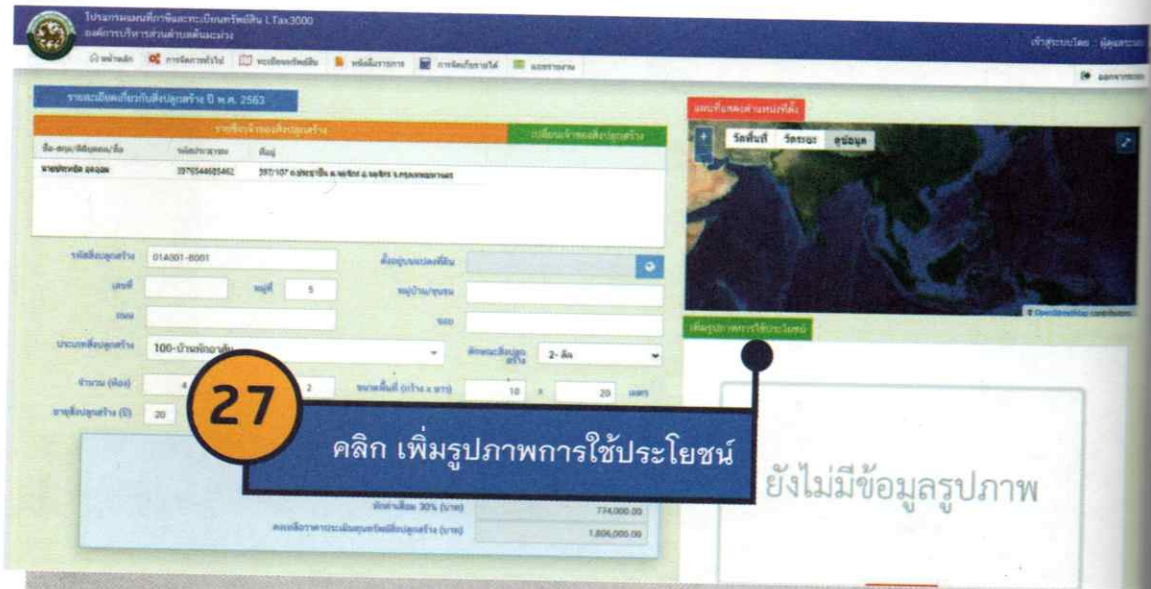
โปรแกรมแผนที่ภาษีและทะเบียนทรัพย์สิน LTax3000
องค์กรปกครองส่วนท้องถิ่น

หน้าหลัก | การจัดการทั่วไป | ทะเบียนทรัพย์สิน | หนังสือราชการ | การจัดเก็บรายได้ | แผนรายงาน

ผู้ดูแลระบบ

ออกจากระบบ

รายละเอียดเกี่ยวกับสิ่งปลูกสร้าง ปี พ.ศ. 2563

รายชื่อเจ้าของสิ่งปลูกสร้าง | เปลี่ยนเจ้าของสิ่งปลูกสร้าง

| ชื่อ-สกุล/ชื่อนิติบุคคล/ชื่อ | รหัสประจำตัว | ที่อยู่ |
|---|---|---|
| นายประหยัด อดออม | 3976544605462 | 397/107 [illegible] |

แผนที่แสดงตำแหน่งที่ตั้ง

รัศมีนี้ | วัดระยะ | ดูข้อมูล

รหัสสิ่งปลูกสร้าง 01A001-8001

ตั้งอยู่บนแปลงที่ดิน

เลขที่

หมู่ที่ 5

หมู่บ้าน/ชุมชน

ถนน

ซอย

ประเภทสิ่งปลูกสร้าง 100-บ้านพักอาศัย

ลักษณะสิ่งปลูกสร้าง 2- ตึก

จำนวน (ห้อง) 4

2

ขนาดพื้นที่ (กว้าง x ยาว) 10 x 20 เมตร

อายุสิ่งปลูกสร้าง (ปี) 20

เพิ่มรูปภาพการใช้ประโยชน์

27

คลิก เพิ่มรูปภาพการใช้ประโยชน์

ยังไม่มีข้อมูลรูปภาพ

หักค่าเสื่อม 30% (บาท) 774,000.00

คงเหลือราคาประเมินทุนทรัพย์สิ่งปลูกสร้าง (บาท) 1,806,000.00